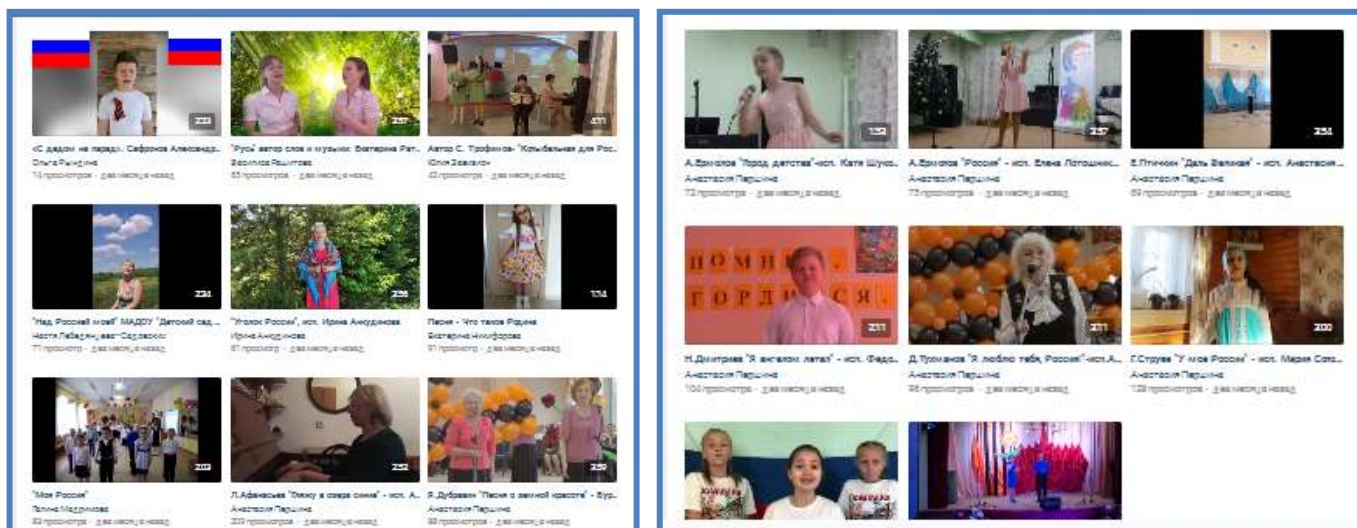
«С дедом на парад». Сафонов Александр...
Ольга Рындина
14 просмотров · два месяца назад

"Русь" автор слов и музыки: Екатерина Рат...
Василиса Рашитова
53 просмотра · два месяца назад

Автор С. Трофимов- "Колыбельная для Рос...
Юлия Завалова
42 просмотра · два месяца назад

"Над Россией моей" МАДОУ "Детский сад ...
Настя Лебедянцева-Садовская
71 просмотр · два месяца назад

"Уголок России", исп. Ирина Анкудинова
Ирина Анкудинова
87 просмотров · два месяца назад

Песня - Что такое Родина
Екатерина Никифорова
91 просмотр · два месяца назад

"Моя Россия"
Галина Медникова
83 просмотра · два месяца назад

Л.Афанасьев "Гляжу в озера синие" - исп. А...
Анастасия Паршина
229 просмотров · два месяца назад

Я.Дубравин "Песня о земной красоте" - Бур...
Анастасия Паршина
88 просмотров · два месяца назад

А.Ермолов "Город детства"-исп. Катя Шухо...
Анастасия Паршина
72 просмотра · два месяца назад

А.Ермолов "Россия" - исп. Елена Лотошник...
Анастасия Паршина
73 просмотра · два месяца назад

Е.Птичкин "Даль Великая" - исп. Анастасия ...
Анастасия Паршина
69 просмотров · два месяца назад

ПОМНИ. ГОРДИСЬ.

Н.Дмитриев "Я ангелом летал" - исп. Федо...
Анастасия Паршина
104 просмотра · два месяца назад

Д.Тухманов "Я люблю тебя, Россия!"-исп.А...
Анастасия Паршина
96 просмотров · два месяца назад

Г.Струве "У моей России" - исп. Мария Соло...
Анастасия Паршина
128 просмотров · два месяца назад